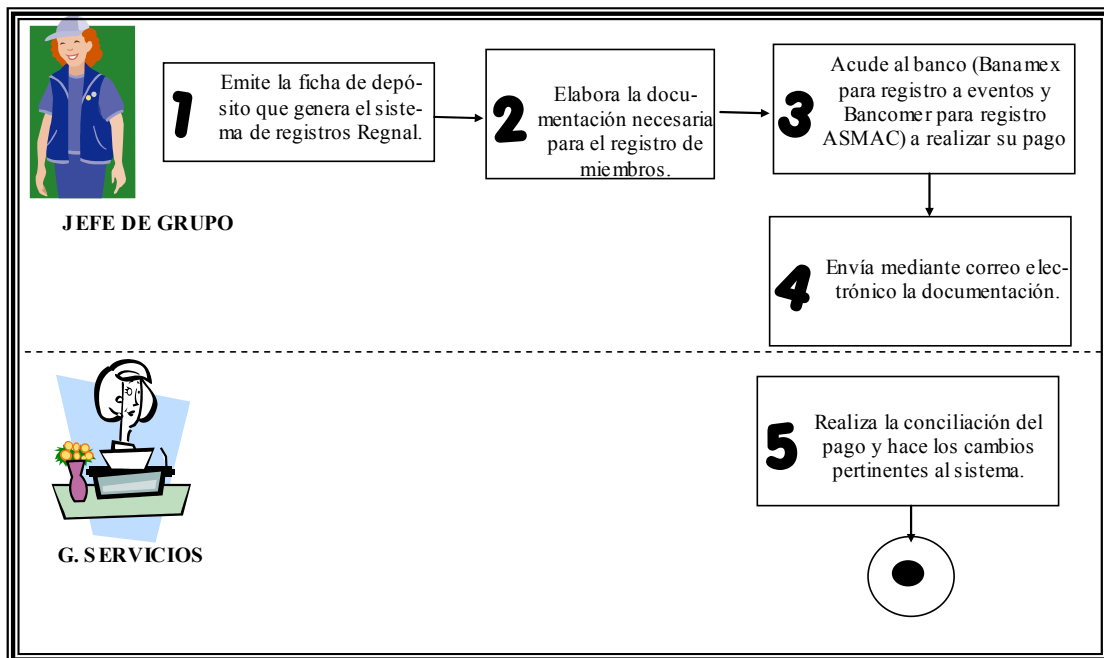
JEFE DE GRUPO

1 Emite la ficha de depósito que genera el sistema de registros Regnal.

2 Elabora la documentación necesaria para el registro de miembros.

3 Acude al banco (Banamex para registro a eventos y Bancomer para registro ASMAC) a realizar su pago

4 Envía mediante correo electrónico la documentación.

G. SERVICIOS

5 Realiza la conciliación del pago y hace los cambios pertinentes al sistema.